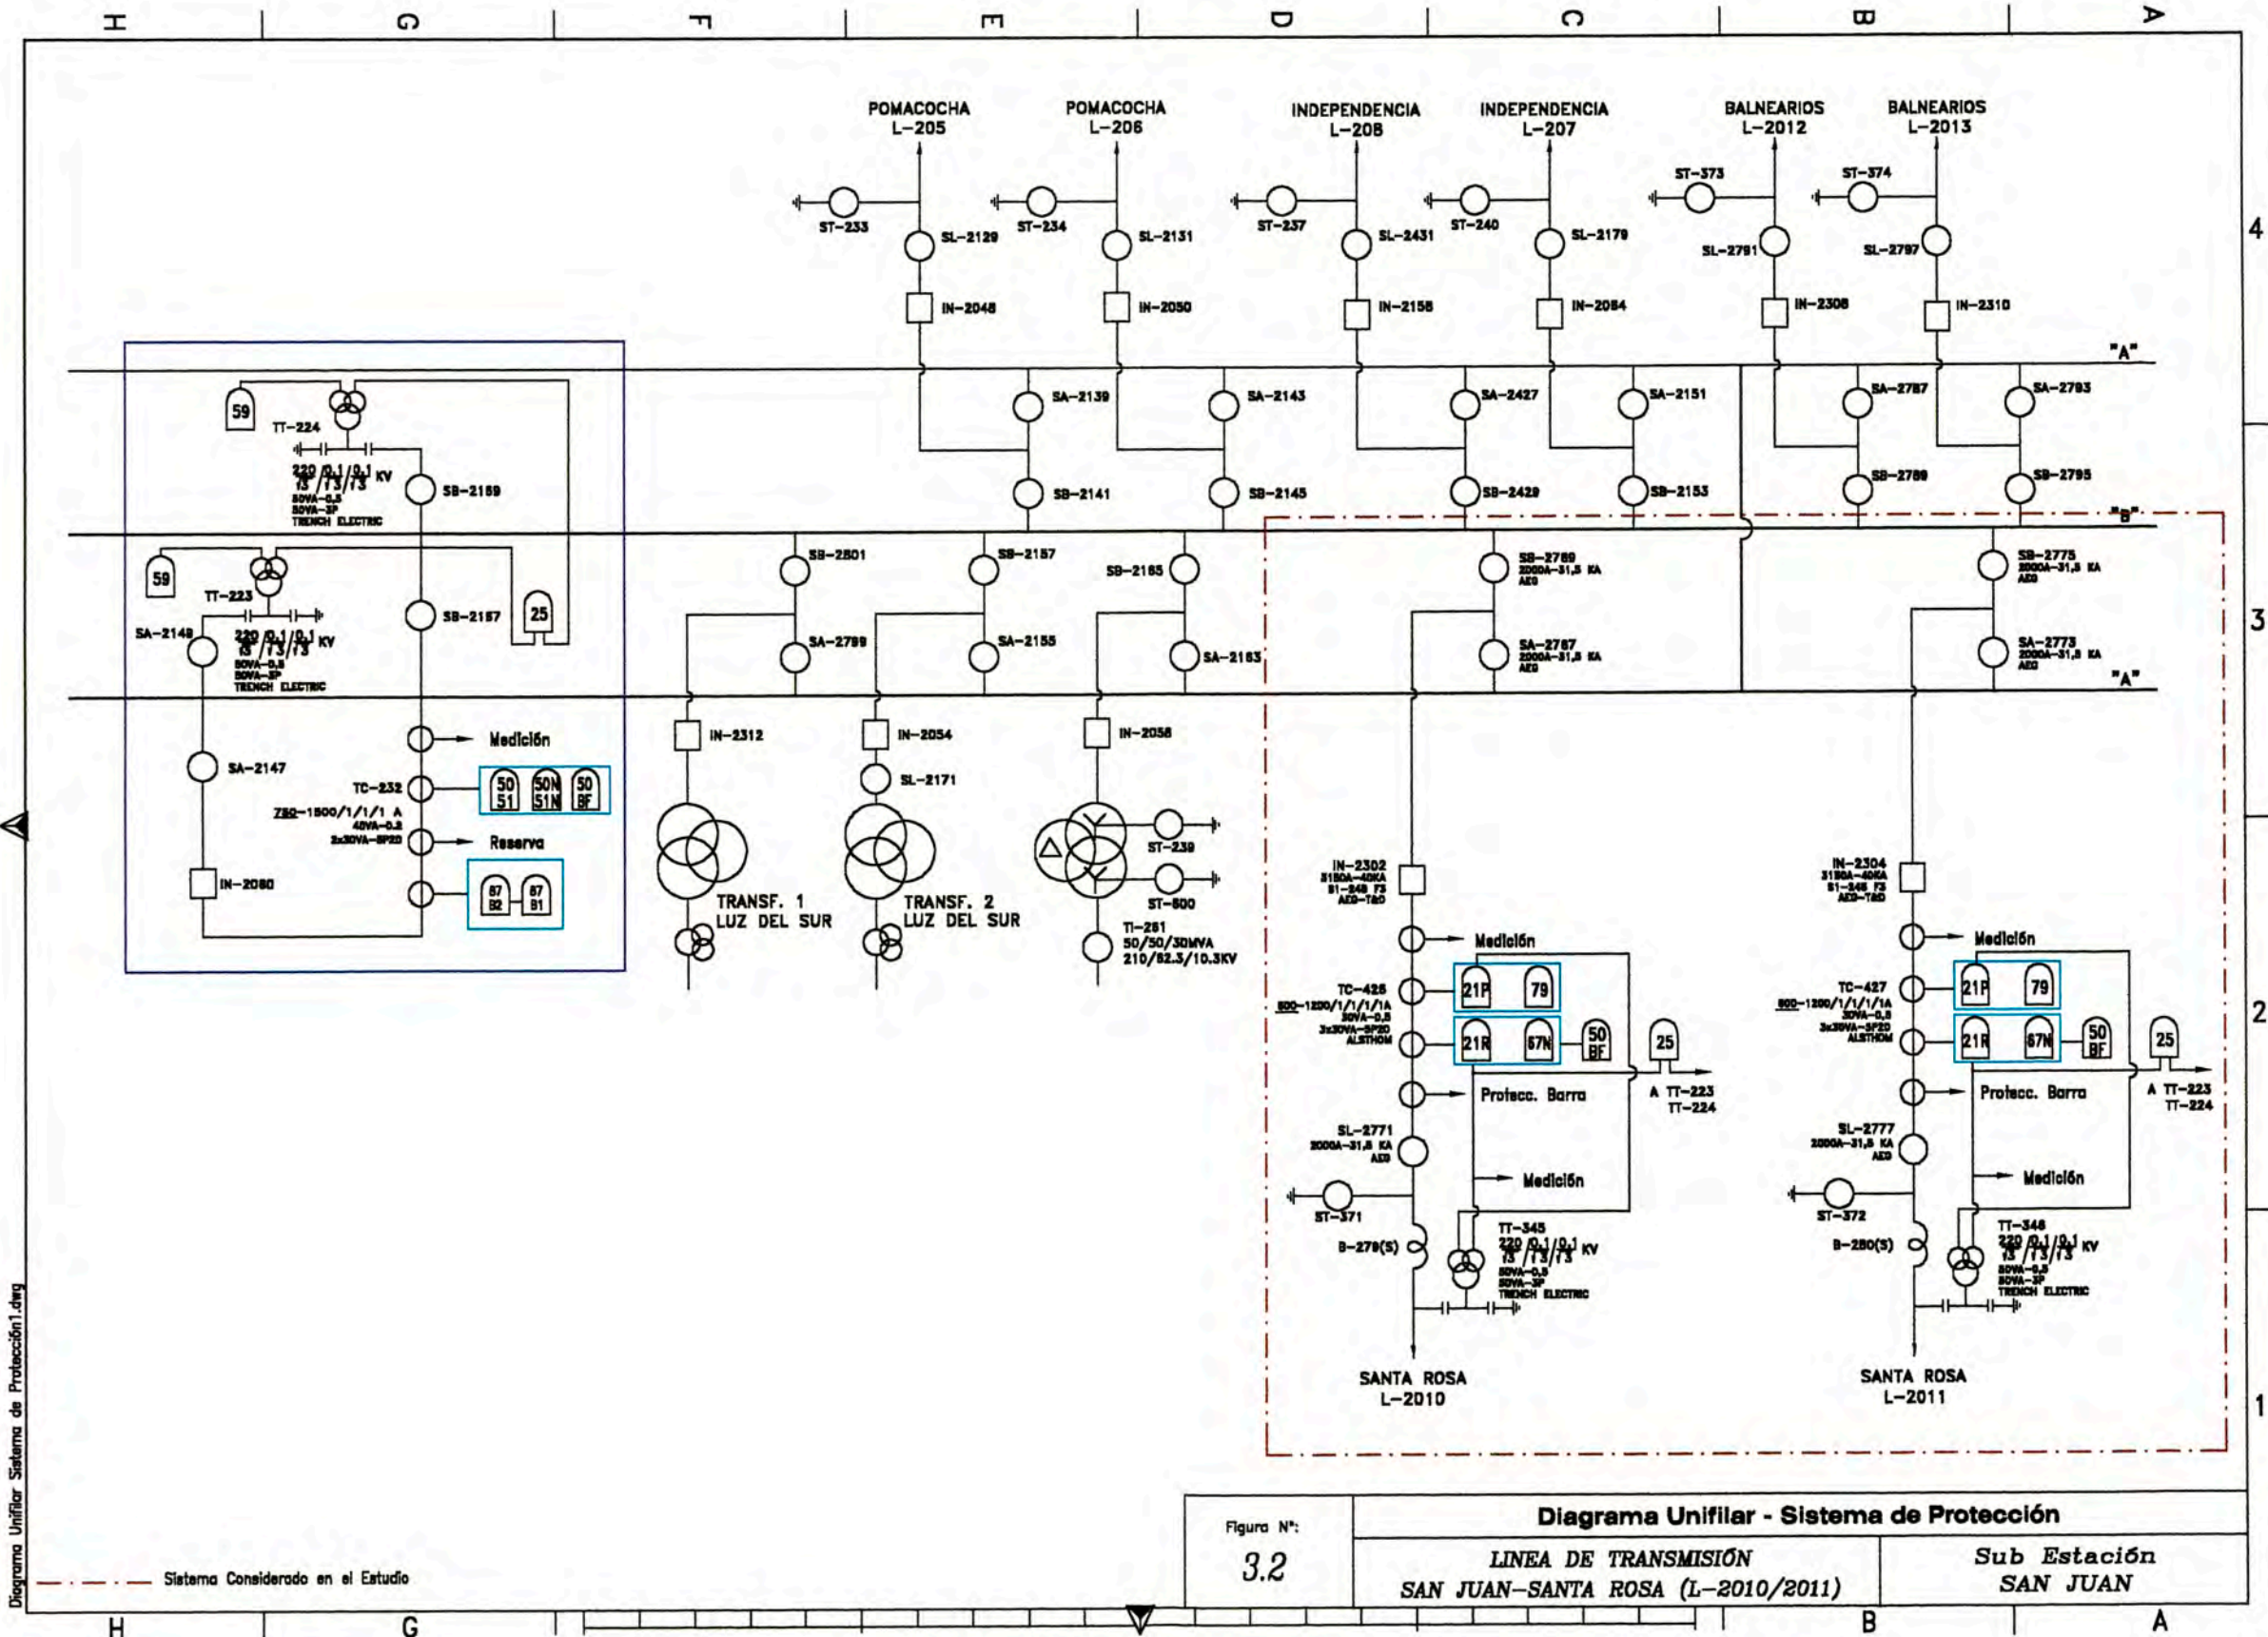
H G F E D C B A

POMACOCHA L-205
POMACOCHA L-206
INDEPENDENCIA L-208
INDEPENDENCIA L-207
BALNEARIOS L-2012
BALNEARIOS L-2013

ST-233
SL-2129
ST-234
SL-2131
ST-237
SL-2431
ST-240
SL-2179
ST-373
SL-2791
ST-374
SL-2797

IN-2048
IN-2050
IN-2158
IN-2084
IN-2308
IN-2310

"A"

59
TT-224
$\frac{220}{\sqrt{3}}/\frac{0.1}{\sqrt{3}}/\frac{0.1}{\sqrt{3}}$ KV
50VA-0,5
50VA-3P
TRENCH ELECTRIC
SB-2159

SA-2139
SA-2143
SA-2427
SA-2151
SA-2787
SA-2793

SB-2141
SB-2145
SB-2429
SB-2153
SB-2789
SB-2795

"B"

59
TT-223
SA-2149
$\frac{220}{\sqrt{3}}/\frac{0.1}{\sqrt{3}}/\frac{0.1}{\sqrt{3}}$ KV
50VA-0,5
50VA-3P
TRENCH ELECTRIC
SB-2157
25

SB-2801
SA-2799
SB-2157
SA-2155
SB-2165
SA-2163

SB-2769
2000A-31,5 KA
AEG
SA-2767
2000A-31,5 KA
AEG
SB-2775
2000A-31,5 KA
AEG
SA-2773
2000A-31,5 KA
AEG

"A"

Medición
SA-2147
TC-232
750-1500/1/1/1 A
40VA-0.2
2x30VA-5P20
50 51
50N 51N
50 BF
Reserva
IN-2080
87 B2
87 B1

IN-2312
TRANSF. 1 LUZ DEL SUR
IN-2054
SL-2171
TRANSF. 2 LUZ DEL SUR
IN-2056
ST-239
ST-800
TI-261
50/50/30MVA
210/62.3/10.3KV

IN-2302
3150A-40KA
S1-245 F3
AEG-T&D
Medición
TC-426
600-1200/1/1/1/1A
30VA-0,5
3x30VA-5P20
ALSTHOM
21P
79
21R
67N
50 BF
25
A TT-223 TT-224
Protecc. Barra
SL-2771
2000A-31,5 KA
AEG
Medición
ST-371
B-279(S)
TT-345
$\frac{220}{\sqrt{3}}/\frac{0.1}{\sqrt{3}}/\frac{0.1}{\sqrt{3}}$ KV
50VA-0,5
50VA-3P
TRENCH ELECTRIC
SANTA ROSA L-2010

IN-2304
3150A-40KA
S1-245 F3
AEG-T&D
Medición
TC-427
600-1200/1/1/1/1A
30VA-0,5
3x30VA-5P20
ALSTHOM
21P
79
21R
67N
50 BF
25
A TT-223 TT-224
Protecc. Barra
SL-2777
2000A-31,5 KA
AEG
Medición
ST-372
B-280(S)
TT-346
$\frac{220}{\sqrt{3}}/\frac{0.1}{\sqrt{3}}/\frac{0.1}{\sqrt{3}}$ KV
50VA-0,5
50VA-3P
TRENCH ELECTRIC
SANTA ROSA L-2011

4
3
2
1

Sistema Considerado en el Estudio

Figura Nº:
3.2
Diagrama Unifilar - Sistema de Protección
LINEA DE TRANSMISIÓN
SAN JUAN-SANTA ROSA (L-2010/2011)
Sub Estación
SAN JUAN

Diagrama Unifilar Sistema de Protección1.dwg

H G B A